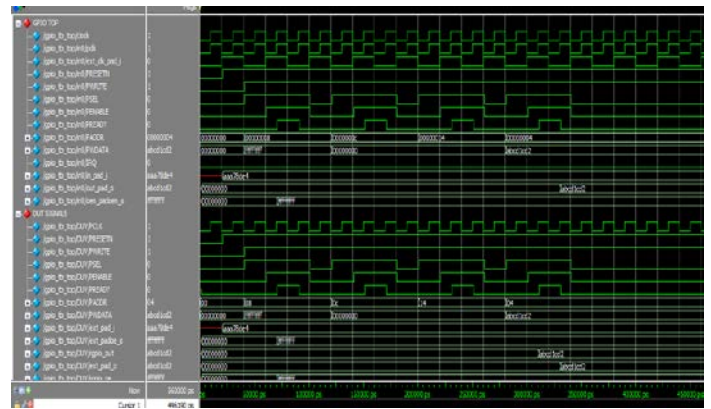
GPIO TOP
/gpio_tb_top/clock
/gpio_tb_top/intf/pclk
/gpio_tb_top/intf/ext_clk_pad_i
/gpio_tb_top/intf/PRESETN
/gpio_tb_top/intf/PWRITE
/gpio_tb_top/intf/PSEL
/gpio_tb_top/intf/PENABLE
/gpio_tb_top/intf/PREADY
/gpio_tb_top/intf/PADDR
/gpio_tb_top/intf/PWDATA
/gpio_tb_top/intf/IRQ
/gpio_tb_top/intf/in_pad_i
/gpio_tb_top/intf/out_pad_o
/gpio_tb_top/intf/oen_padoen_o
DUT SIGNALS
/gpio_tb_top/DUT/PCLK
/gpio_tb_top/DUT/PRESETN
/gpio_tb_top/DUT/PWRITE
/gpio_tb_top/DUT/PSEL
/gpio_tb_top/DUT/PENABLE
/gpio_tb_top/DUT/PREADY
/gpio_tb_top/DUT/PADDR
/gpio_tb_top/DUT/PWDATA
/gpio_tb_top/DUT/ext_pad_i
/gpio_tb_top/DUT/ext_padoe_o
/gpio_tb_top/DUT/rgpio_out
/gpio_tb_top/DUT/ext_pad_o
/gpio_tb_top/DUT/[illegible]

00000004
abcd1cd2
aaa78de4
abcd1cd2
ffffffff
04
abcd1cd2
aaa78de4
ffffffff
abcd1cd2
abcd1cd2
ffffffff

00000000 00000008 00000000 00000014 00000004
00000000 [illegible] 00000000 abcd1cd2
aaa78de4
00000000 abcd1cd2
00000000 ffffffff
00 08 0c 14 04
00000000 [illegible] 00000000 abcd1cd2
aaa78de4
00000000 ffffffff
00000000 abcd1cd2
00000000 abcd1cd2
00000000 ffffffff

Now 500000 ps
Cursor 1 496190 ps
50000 ps 100000 ps 150000 ps 200000 ps 250000 ps 300000 ps 350000 ps 400000 ps 450000 ps